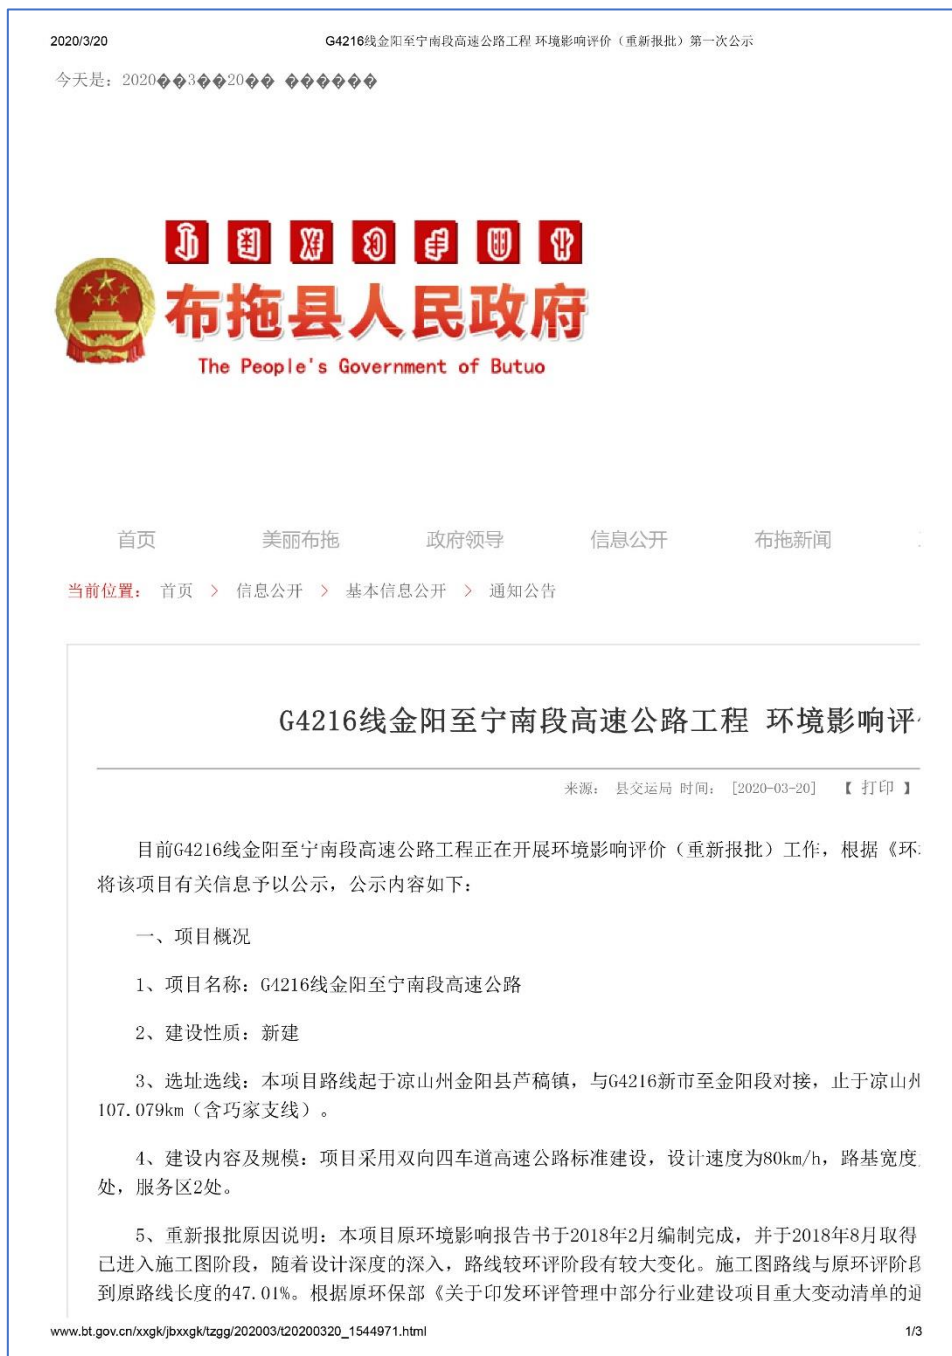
2020/3/20 G4216线金阳至宁南段高速公路工程 环境影响评价（重新报批）第一次公示

今天是：2020��3��20�� ������

布拖县人民政府
The People's Government of Butuo

首页 美丽布拖 政府领导 信息公开 布拖新闻

当前位置： 首页 > 信息公开 > 基本信息公开 > 通知公告

G4216线金阳至宁南段高速公路工程 环境影响评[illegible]

来源： 县交运局 时间： [2020-03-20] 【 打印 】

目前G4216线金阳至宁南段高速公路工程正在开展环境影响评价（重新报批）工作，根据《环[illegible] 将该项目有关信息予以公示，公示内容如下：

一、项目概况

1、项目名称：G4216线金阳至宁南段高速公路

2、建设性质：新建

3、选址选线：本项目路线起于凉山州金阳县芦稿镇，与G4216新市至金阳段对接，止于凉山州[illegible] 107.079km（含巧家支线）。

4、建设内容及规模：项目采用双向四车道高速公路标准建设，设计速度为80km/h，路基宽度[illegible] 处，服务区2处。

5、重新报批原因说明：本项目原环境影响报告书于2018年2月编制完成，并于2018年8月取得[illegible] 已进入施工图阶段，随着设计深度的深入，路线较环评阶段有较大变化。施工图路线与原环评阶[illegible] 到原路线长度的47.01%。根据原环保部《关于印发环评管理中部分行业建设项目重大变动清单的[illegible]

www.bt.gov.cn/xxgk/jbxxgk/tzgg/202003/t20200320_1544971.html 1/3